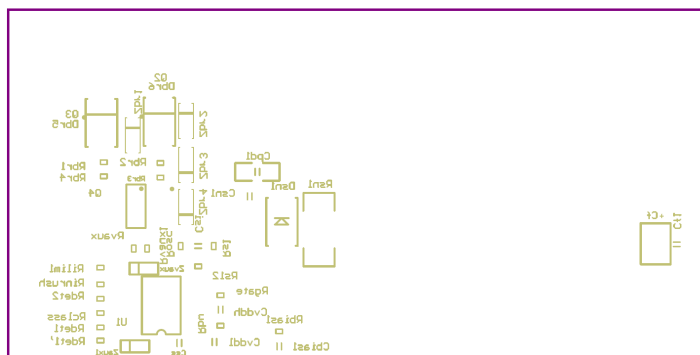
Q2
Dbr6
Q3
Dbr5
SPL1
SPL2
SPL3
SPL4
Rbr1
Rbr4
Rbr2
Rbr3
Cpd1
Q4
Csn1
Dsn1
Rsn1
Csn2
Rvaux
Dvaux
Rbst
Rs1
Rilim1
Rinrush
Rdet2
Rclass
Rdet1
Rdet1'
Dvaux
Zvaux
Rs12
Rgate
U1
Cvddh
Rbias1
Rbp
Cvddl
Cbias1
Css
Zaux1
Ct1
+Ct